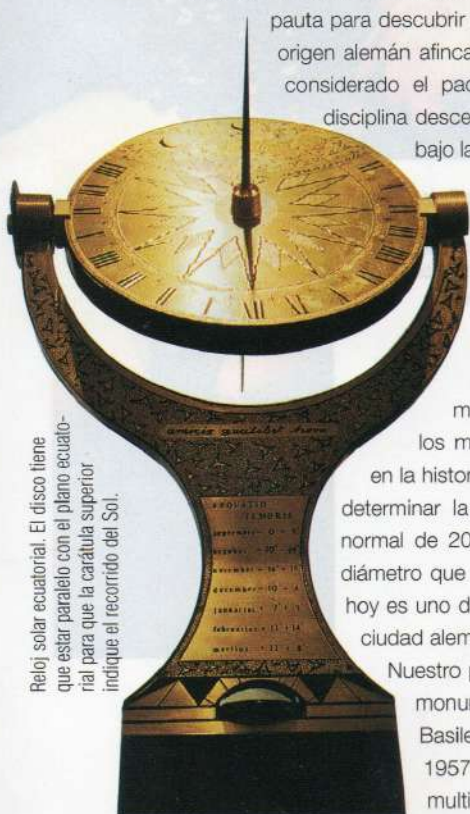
pauta para descubrir
origen alemán afinca
considerado el pad
disciplina desce
bajo la

m
los m
en la histor
determinar la
normal de 20
diámetro que
hoy es uno d
ciudad alem
Nuestro p
monu
Basile
1957
multi

Reloj solar ecuatorial. El disco tiene que estar paralelo con el plano ecuatorial para que la carátula superior indique el recorido del Sol.

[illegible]

AEQUATIO TEMPORIS
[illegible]